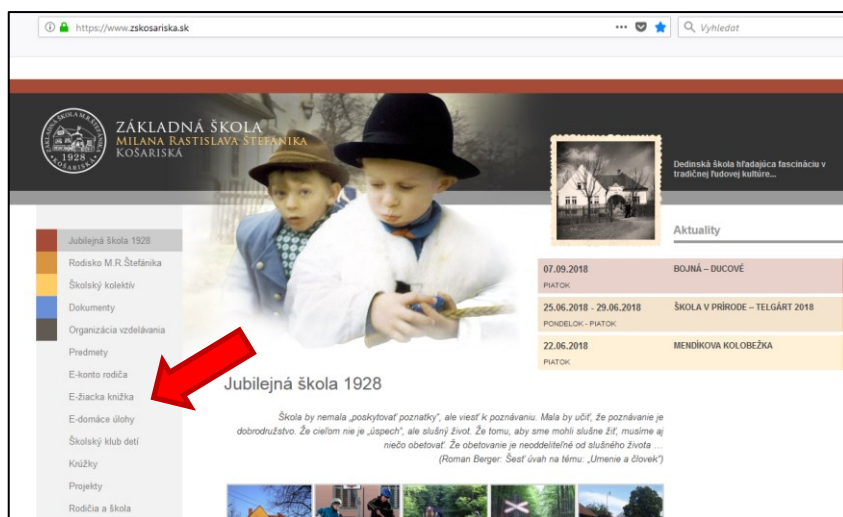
https://www.zskosariska.sk

Vyhľadať

ZÁKLADNÁ ŠKOLA
MILANA RASTISLAVA ŠTEFÁNIKA
KOŠARISKÁ

ZÁKLADNÁ ŠKOLA M.R.Š.
1928
KOŠARISKÁ

Dedinská škola hľadajúca fascináciu v tradičnej ľudovej kultúre...

Jubilejná škola 1928
Rodisko M.R.Štefánika
Školský kolektív
Dokumenty
Organizácia vzdelávania
Predmety
E-konto rodiča
E-žiacka knižka
E-domáce úlohy
Školský klub detí
Krúžky
Projekty
Rodičia a škola

Aktuality

| | |
|---|---|
| 07.09.2018 PIATOK | BOJNÁ – DUCOVÉ |
| 25.06.2018 - 29.06.2018 PONDELOK - PIATOK | ŠKOLA V PRÍRODE – TELGÁRT 2018 |
| 22.06.2018 PIATOK | MENDÍKOVA KOLOBEŽKA |

Jubilejná škola 1928

Škola by nemala „poskytovať poznatky", ale viesť k poznávaniu. Mala by učiť, že poznávanie je dobrodružstvo. Že cieľom nie je „úspech", ale slušný život. Že tomu, aby sme mohli slušne žiť, musíme aj niečo obetovať. Že obetovanie je neoddeliteľné od slušného života ...
(Roman Berger: Šesť úvah na tému: „Umenie a človek")